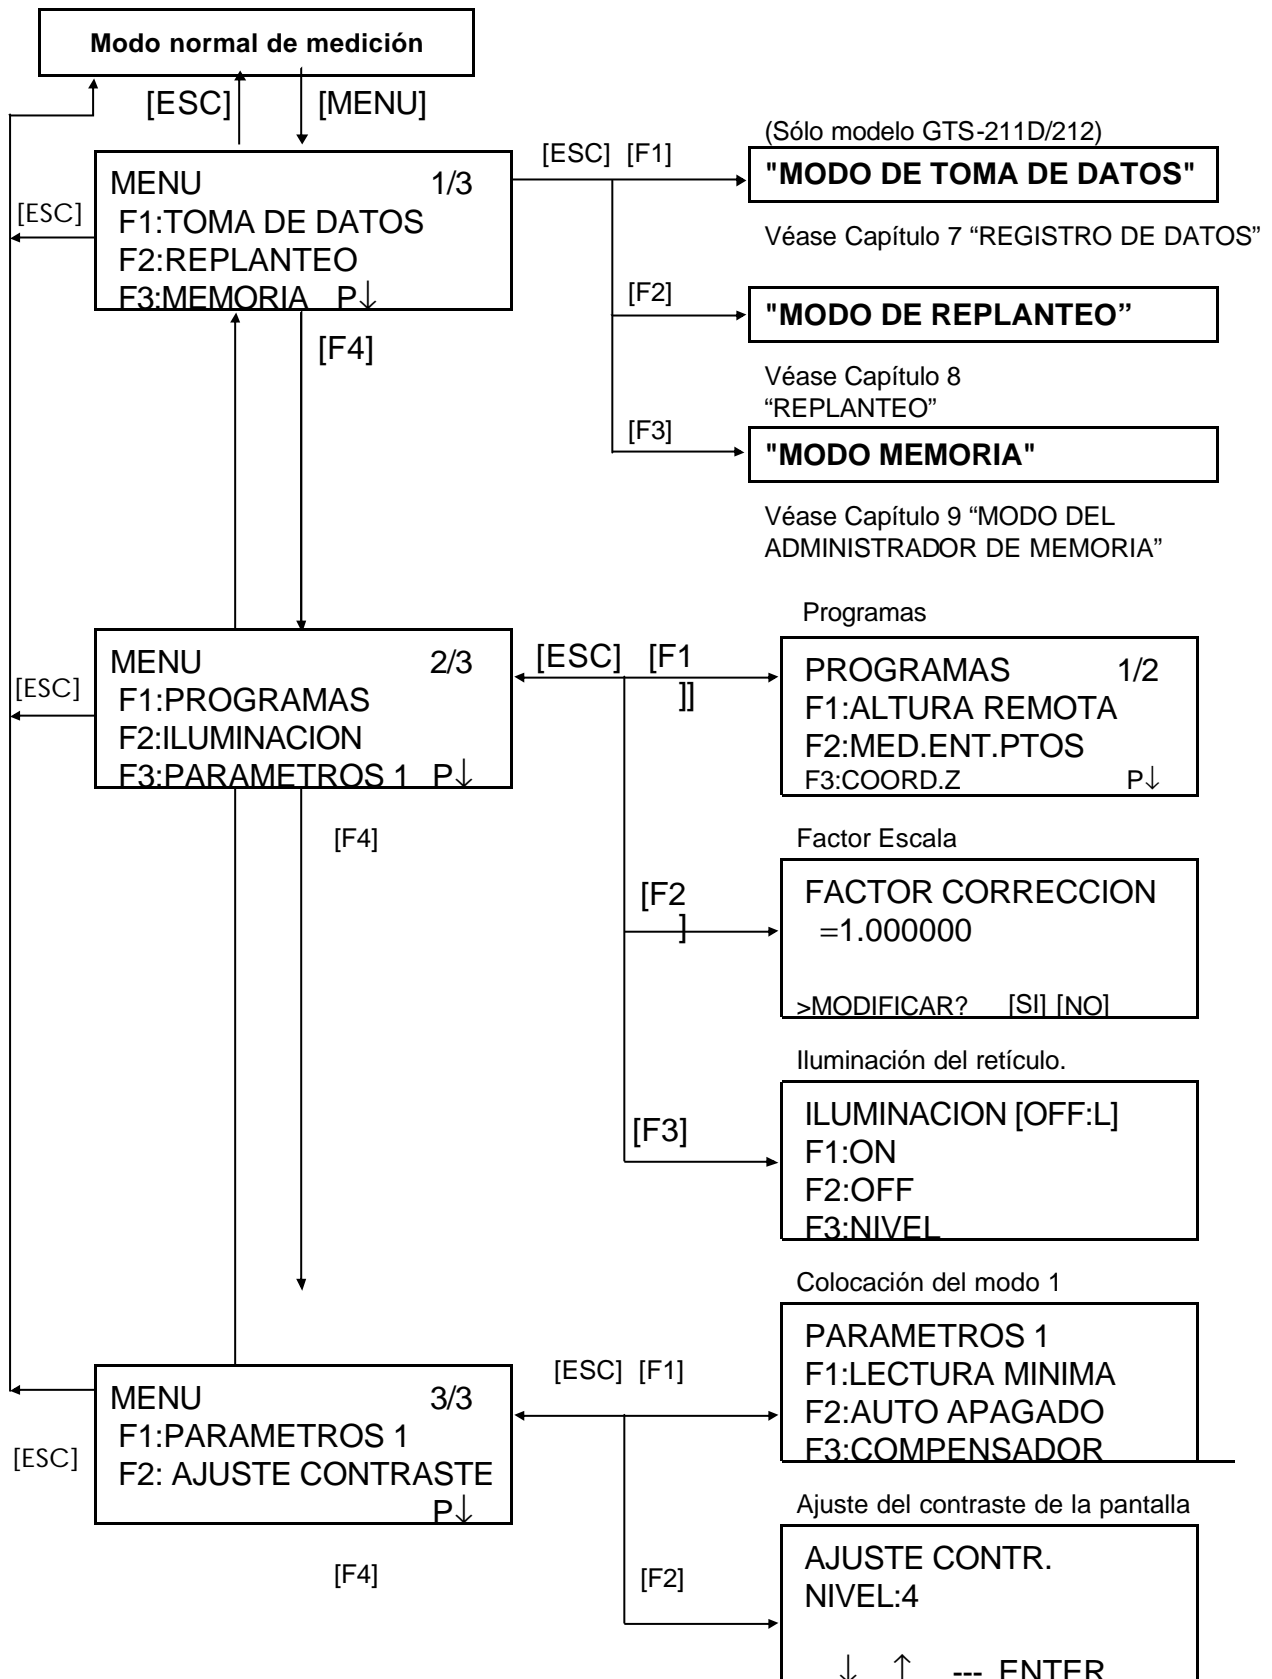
Modo normal de medición

[ESC] [MENU]

MENU 1/3
F1:TOMA DE DATOS
F2:REPLANTEO
F3:MEMORIA P↓

[ESC]

[ESC] [F1]

(Sólo modelo GTS-211D/212)

"MODO DE TOMA DE DATOS"

Véase Capítulo 7 “REGISTRO DE DATOS”

[F2]

"MODO DE REPLANTEO”

Véase Capítulo 8 “REPLANTEO”

[F3]

"MODO MEMORIA"

Véase Capítulo 9 “MODO DEL ADMINISTRADOR DE MEMORIA”

[F4]

MENU 2/3
F1:PROGRAMAS
F2:ILUMINACION
F3:PARAMETROS 1 P↓

[ESC]

[ESC] [F1 ]]

Programas

PROGRAMAS 1/2
F1:ALTURA REMOTA
F2:MED.ENT.PTOS
F3:COORD.Z P↓

[F4]

Factor Escala

[F2 ]

FACTOR CORRECCION
=1.000000

>MODIFICAR? [SI] [NO]

Iluminación del retículo.

[F3]

ILUMINACION [OFF:L]
F1:ON
F2:OFF
F3:NIVEL

Colocación del modo 1

PARAMETROS 1
F1:LECTURA MINIMA
F2:AUTO APAGADO
F3:COMPENSADOR

[ESC] [F1]

MENU 3/3
F1:PARAMETROS 1
F2: AJUSTE CONTRASTE
P↓

[ESC]

[F4]

Ajuste del contraste de la pantalla

[F2]

AJUSTE CONTR.
NIVEL:4

↓ ↑ --- ENTER